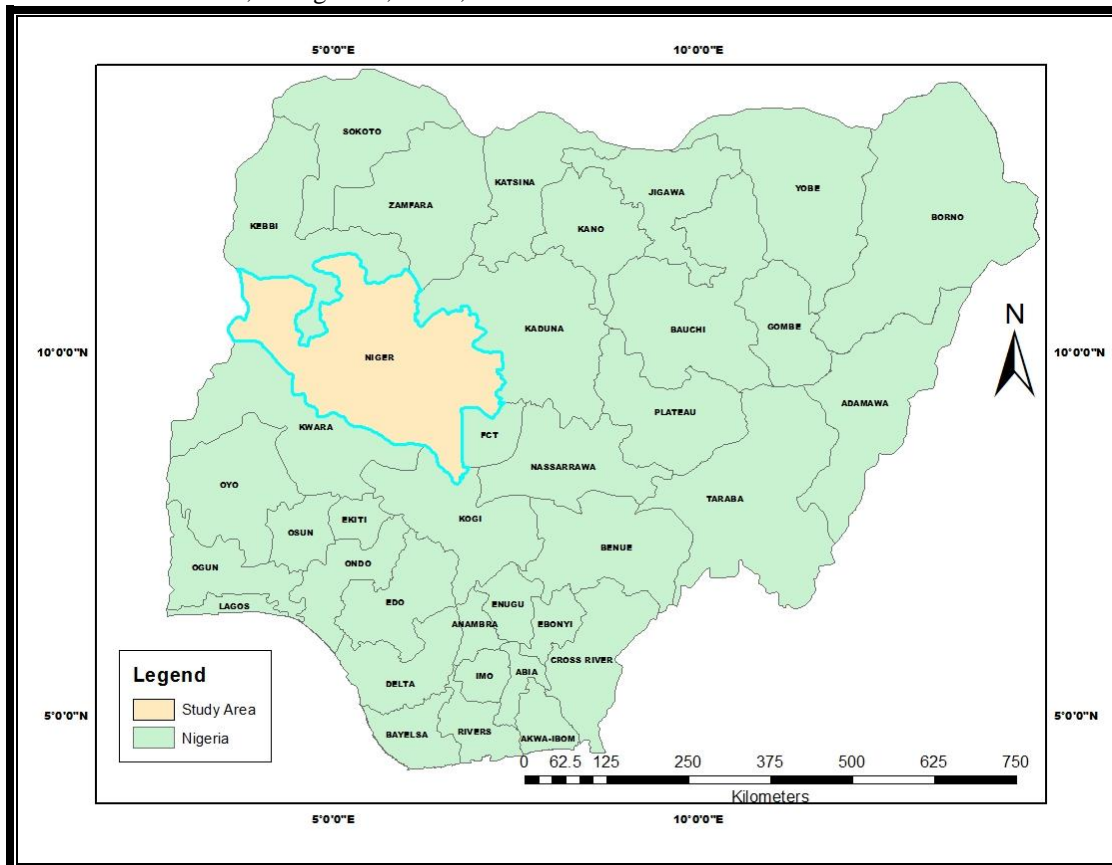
5°0'0"E
10°0'0"E

SOKOTO
KATSINA
JIGAWA
YOBE
BORNO
ZAMFARA
KEBBI
KANO
KADUNA
BAUCHI
GOMBE
NIGER
ADAMAWA
PLATEAU
KWARA
FCT
NASSARRAWA
OYO
TARABA
KOGI
OSUN
EKITI
BENUE
OGUN
ONDO
LAGOS
EDO
ENUGU
ANAMBRA
EBONYI
CROSS RIVER
IMO
ABIA
DELTA
BAYELSA
RIVERS
AKWA-IBOM

N

10°0'0"N
10°0'0"N
5°0'0"N
5°0'0"N

Legend
Study Area
Nigeria

0 62.5 125 250 375 500 625 750
Kilometers

5°0'0"E
10°0'0"E